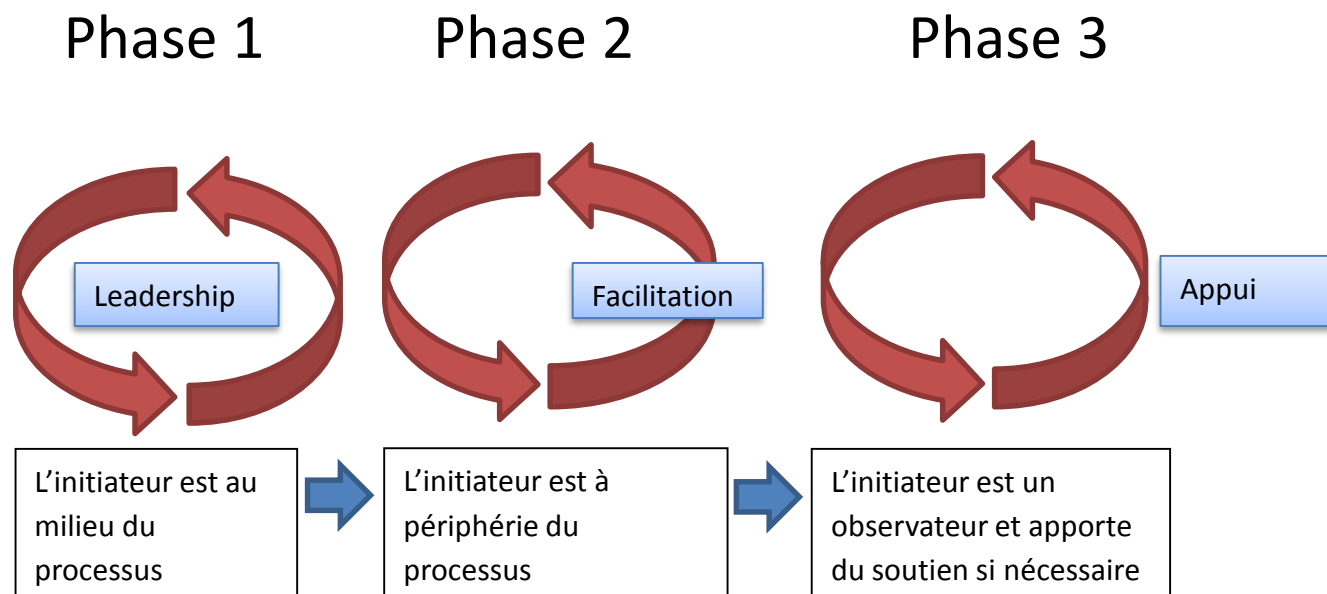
Phase 1

Phase 2

Phase 3

Leadership

Facilitation

Appui

L’initiateur est au milieu du processus

L’initiateur est à périphérie du processus

L’initiateur est un observateur et apporte du soutien si nécessaire